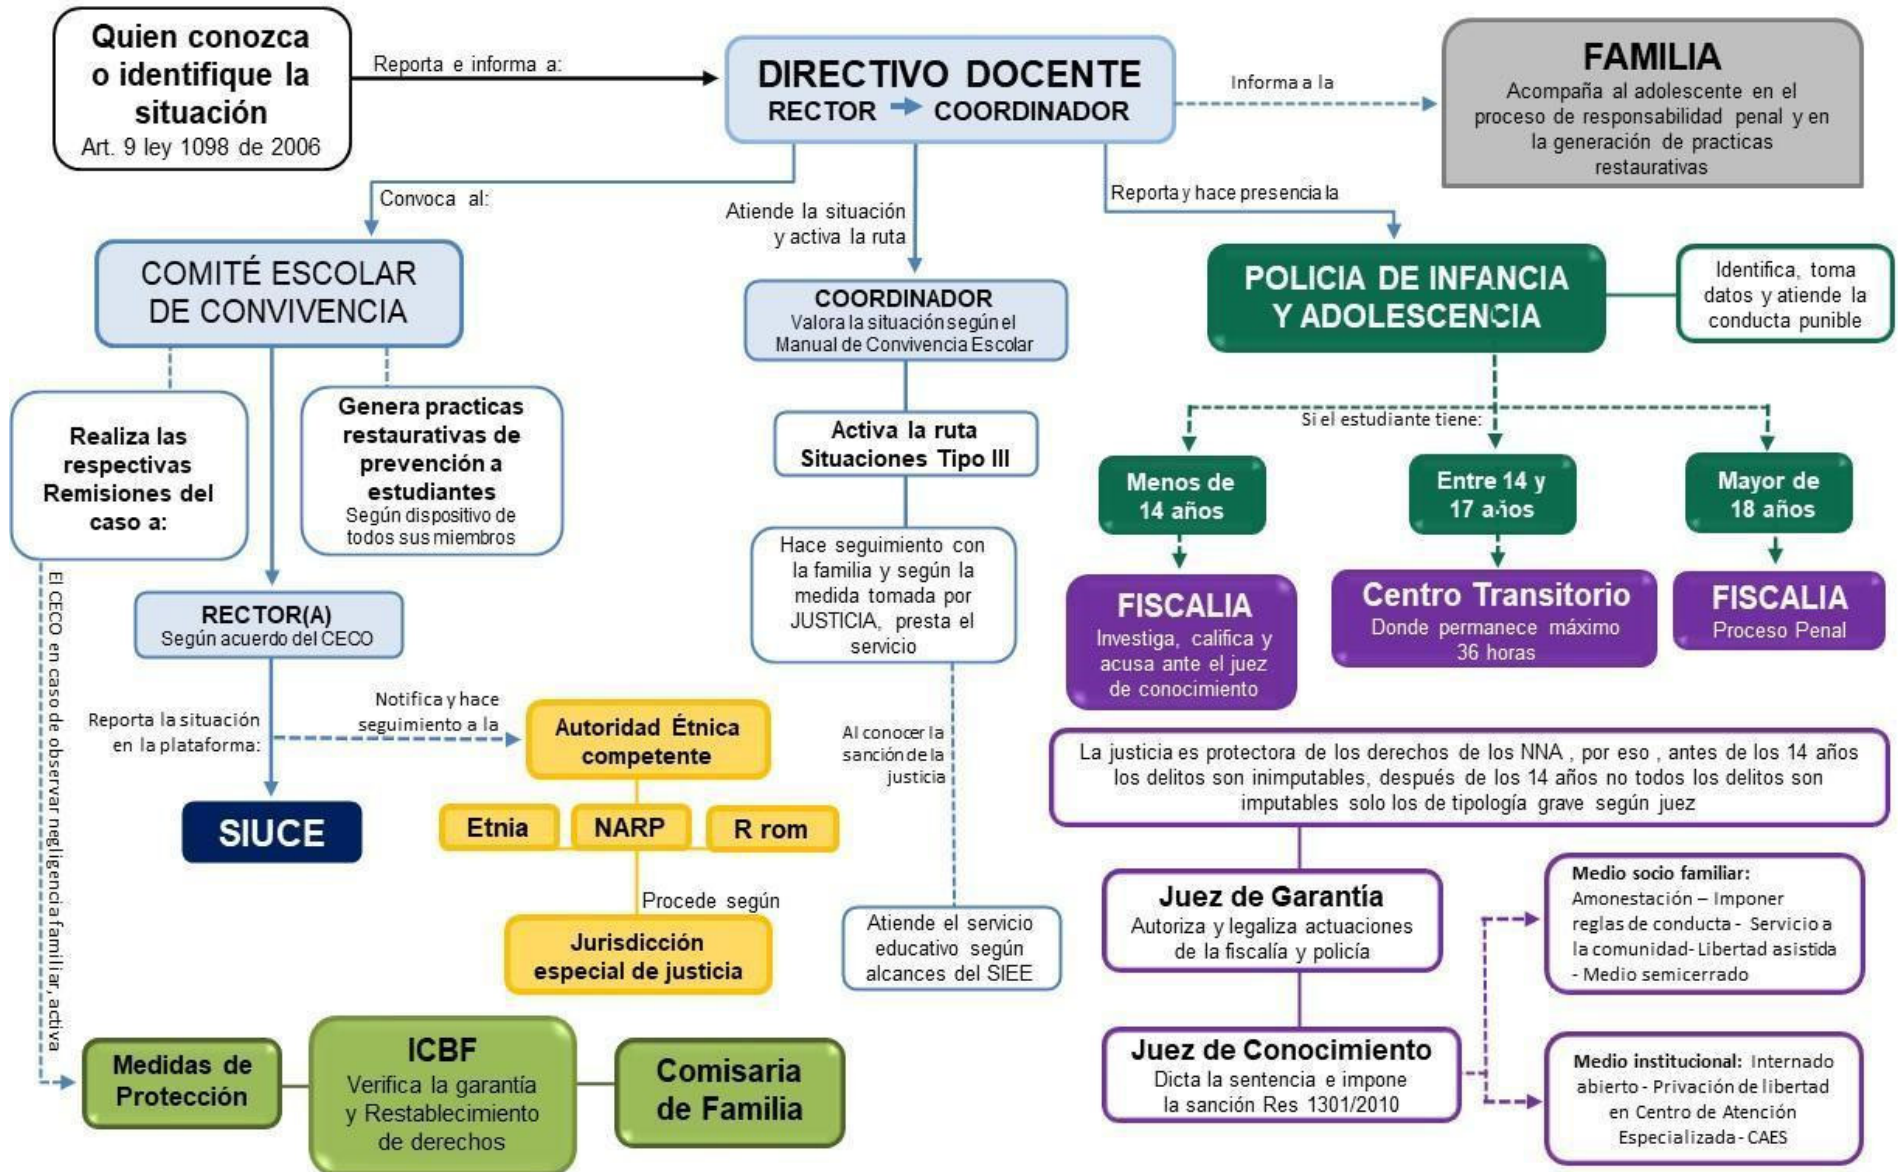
Quien conozca o identifique la situación
Art. 9 ley 1098 de 2006

Reporta e informa a:

DIRECTIVO DOCENTE
RECTOR → COORDINADOR

Informa a la

FAMILIA
Acompaña al adolescente en el proceso de responsabilidad penal y en la generación de practicas restaurativas

Convoca al:

Atiende la situación y activa la ruta

Reporta y hace presencia la

COMITÉ ESCOLAR DE CONVIVENCIA

COORDINADOR
Valora la situación según el Manual de Convivencia Escolar

POLICIA DE INFANCIA Y ADOLESCENCIA

Identifica, toma datos y atiende la conducta punible

Realiza las respectivas Remisiones del caso a:

Genera practicas restaurativas de prevención a estudiantes
Según dispositivo de todos sus miembros

Activa la ruta Situaciones Tipo III

Si el estudiante tiene:

Menos de 14 años

Entre 14 y 17 años

Mayor de 18 años

Hace seguimiento con la familia y según la medida tomada por JUSTICIA, presta el servicio

FISCALIA
Investiga, califica y acusa ante el juez de conocimiento

Centro Transitorio
Donde permanece máximo 36 horas

FISCALIA
Proceso Penal

El CECO en caso de observar negligencia familiar, activa

RECTOR(A)
Según acuerdo del CECO

Reporta la situación en la plataforma:

Notifica y hace seguimiento a la

Autoridad Étnica competente

Al conocer la sanción de la justicia

La justicia es protectora de los derechos de los NNA , por eso , antes de los 14 años los delitos son inimputables, después de los 14 años no todos los delitos son imputables solo los de tipología grave según juez

SIUCE

Etnia

NARP

R rom

Procede según

Jurisdicción especial de justicia

Atiende el servicio educativo según alcances del SIEE

Juez de Garantía
Autoriza y legaliza actuaciones de la fiscalía y policía

Medio socio familiar: Amonestación – Imponer reglas de conducta - Servicio a la comunidad- Libertad asistida - Medio semicerrado

Medidas de Protección

ICBF
Verifica la garantía y Restablecimiento de derechos

Comisaria de Familia

Juez de Conocimiento
Dicta la sentencia e impone la sanción Res 1301/2010

Medio institucional: Internado abierto - Privación de libertad en Centro de Atención Especializada - CAES